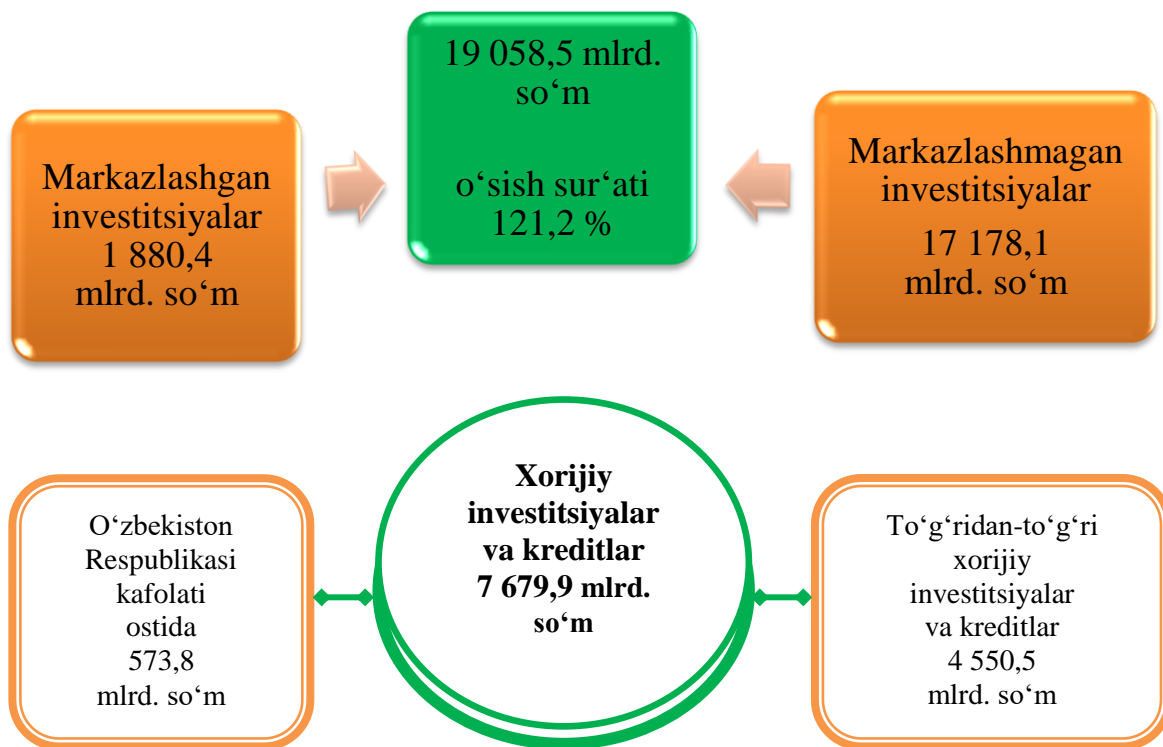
Markazlashgan investitsiyalar 1 880,4 mlrd. so‘m

19 058,5 mlrd. so‘m

o‘sish sur‘ati 121,2 %

Markazlashmagan investitsiyalar

17 178,1 mlrd. so‘m

O‘zbekiston Respublikasi kafolati ostida 573,8 mlrd. so‘m

**Xorijiy investitsiyalar va kreditlar 7 679,9 mlrd. so‘m**

To‘g‘ridan-to‘g‘ri xorijiy investitsiyalar va kreditlar 4 550,5 mlrd. so‘m